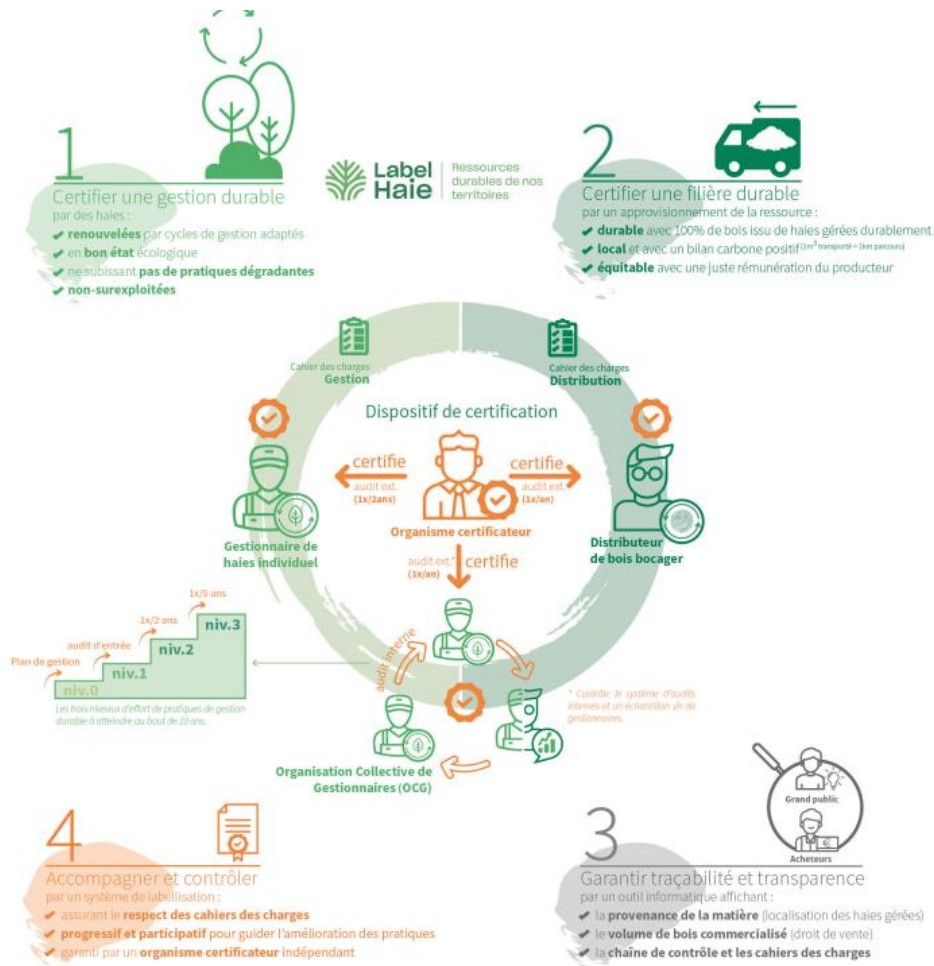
1
Certifier une gestion durable
par des haies :
✔ renouvelées par cycles de gestion adaptés
✔ en bon état écologique
✔ ne subissant pas de pratiques dégradantes
✔ non-surexploitées

Label Haie | Ressources durables de nos territoires

2
Certifier une filière durable
par un approvisionnement de la ressource :
✔ durable avec 100% de bois issu de haies gérées durablement
✔ local et avec un bilan carbone positif$^{(1m^3 \text{ transporté} = 1km \text{ parcouru})}$
✔ équitable avec une juste rémunération du producteur

Cahier des charges
Gestion

Cahier des charges
Distribution

Dispositif de certification

certifie
audit ext.
(1x/2ans)

certifie
audit ext.
(1x/an)

Organisme certificateur

Gestionnaire de haies individuel

Distributeur de bois bocager

audit ext.*
(1x/an)
certifie

1x/5 ans
1x/2 ans
audit d'entrée
Plan de gestion
niv.3
niv.2
niv.1
niv.0
Les trois niveaux d'effort de pratiques de gestion durable à atteindre au bout de 10 ans.

audit interne

* Contrôle le système d'audits internes et un échantillon √n de gestionnaires.

Organisation Collective de Gestionnaires (OCG)

Grand public
Acheteurs

4
Accompagner et contrôler
par un système de labellisation :
✔ assurant le respect des cahiers des charges
✔ progressif et participatif pour guider l'amélioration des pratiques
✔ garanti par un organisme certificateur indépendant

3
Garantir traçabilité et transparence
par un outil informatique affichant :
✔ la provenance de la matière (localisation des haies gérées)
✔ le volume de bois commercialisé (droit de vente)
✔ la chaîne de contrôle et les cahiers des charges